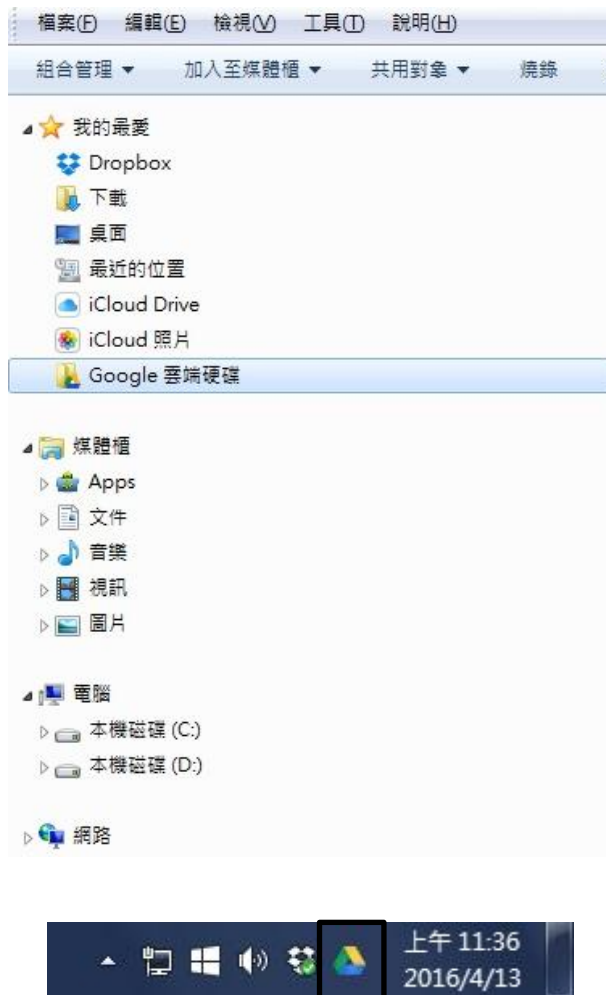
檔案(F) 編輯(E) 檢視(V) 工具(T) 說明(H)

組合管理 ▾ 加入至媒體櫃 ▾ 共用對象 ▾ 燒錄

我的最愛
Dropbox
下載
桌面
最近的位置
iCloud Drive
iCloud 照片
Google 雲端硬碟

媒體櫃
Apps
文件
音樂
視訊
圖片

電腦
本機磁碟 (C:)
本機磁碟 (D:)

網路

上午 11:36
2016/4/13